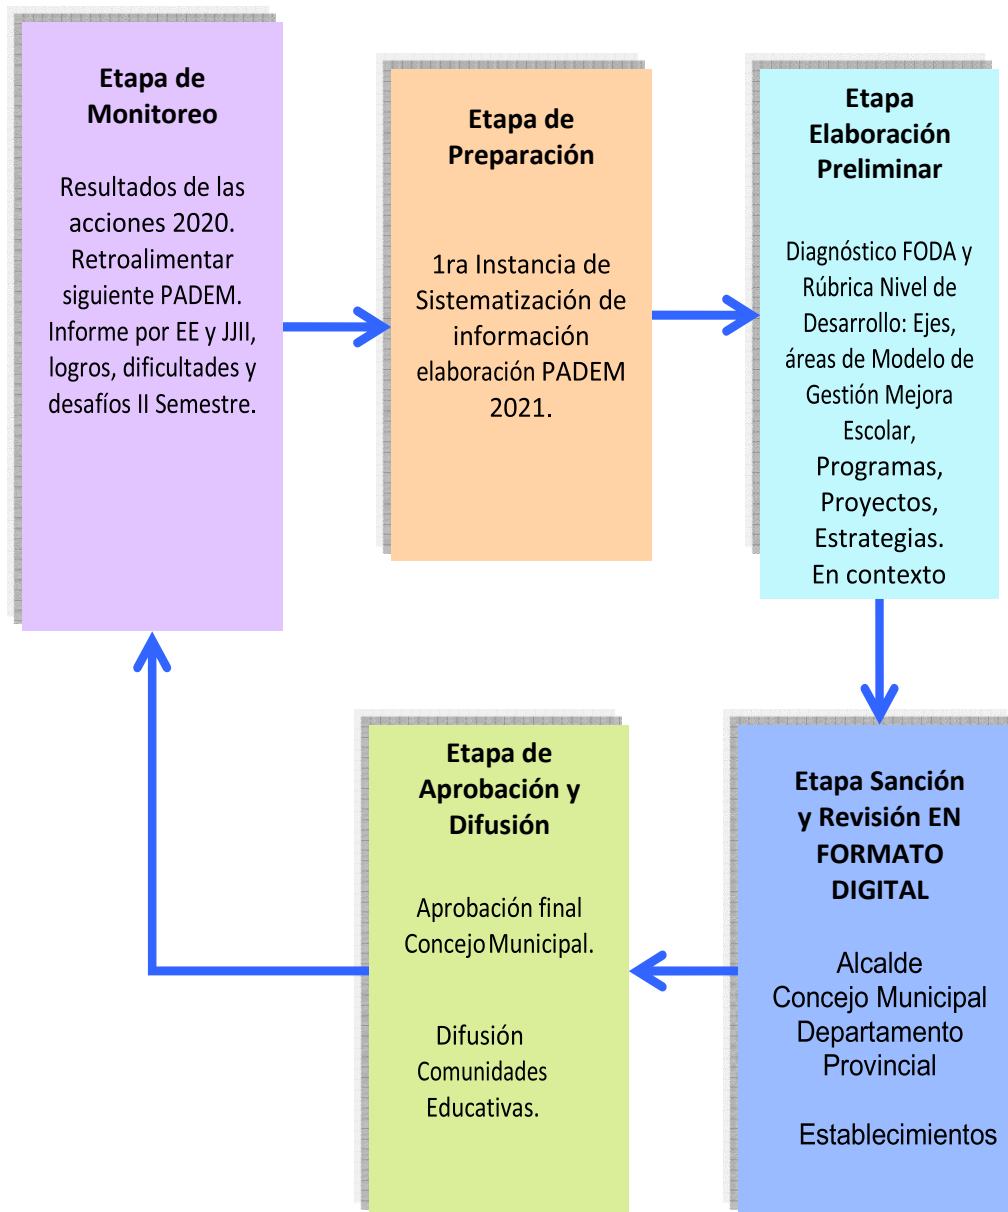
Etapa de Monitoreo

Resultados de las acciones 2020. Retroalimentar siguiente PADEM. Informe por EE y JJII, logros, dificultades y desafíos II Semestre.

Etapa de Preparación

1ra Instancia de Sistematización de información elaboración PADEM 2021.

Etapa Elaboración Preliminar

Diagnóstico FODA y Rúbrica Nivel de Desarrollo: Ejes, áreas de Modelo de Gestión Mejora Escolar, Programas, Proyectos, Estrategias. En contexto

Etapa Sanción y Revisión EN FORMATO DIGITAL

Alcalde
Concejo Municipal
Departamento Provincial

Establecimientos

Etapa de Aprobación y Difusión

Aprobación final Concejo Municipal.

Difusión Comunidades Educativas.